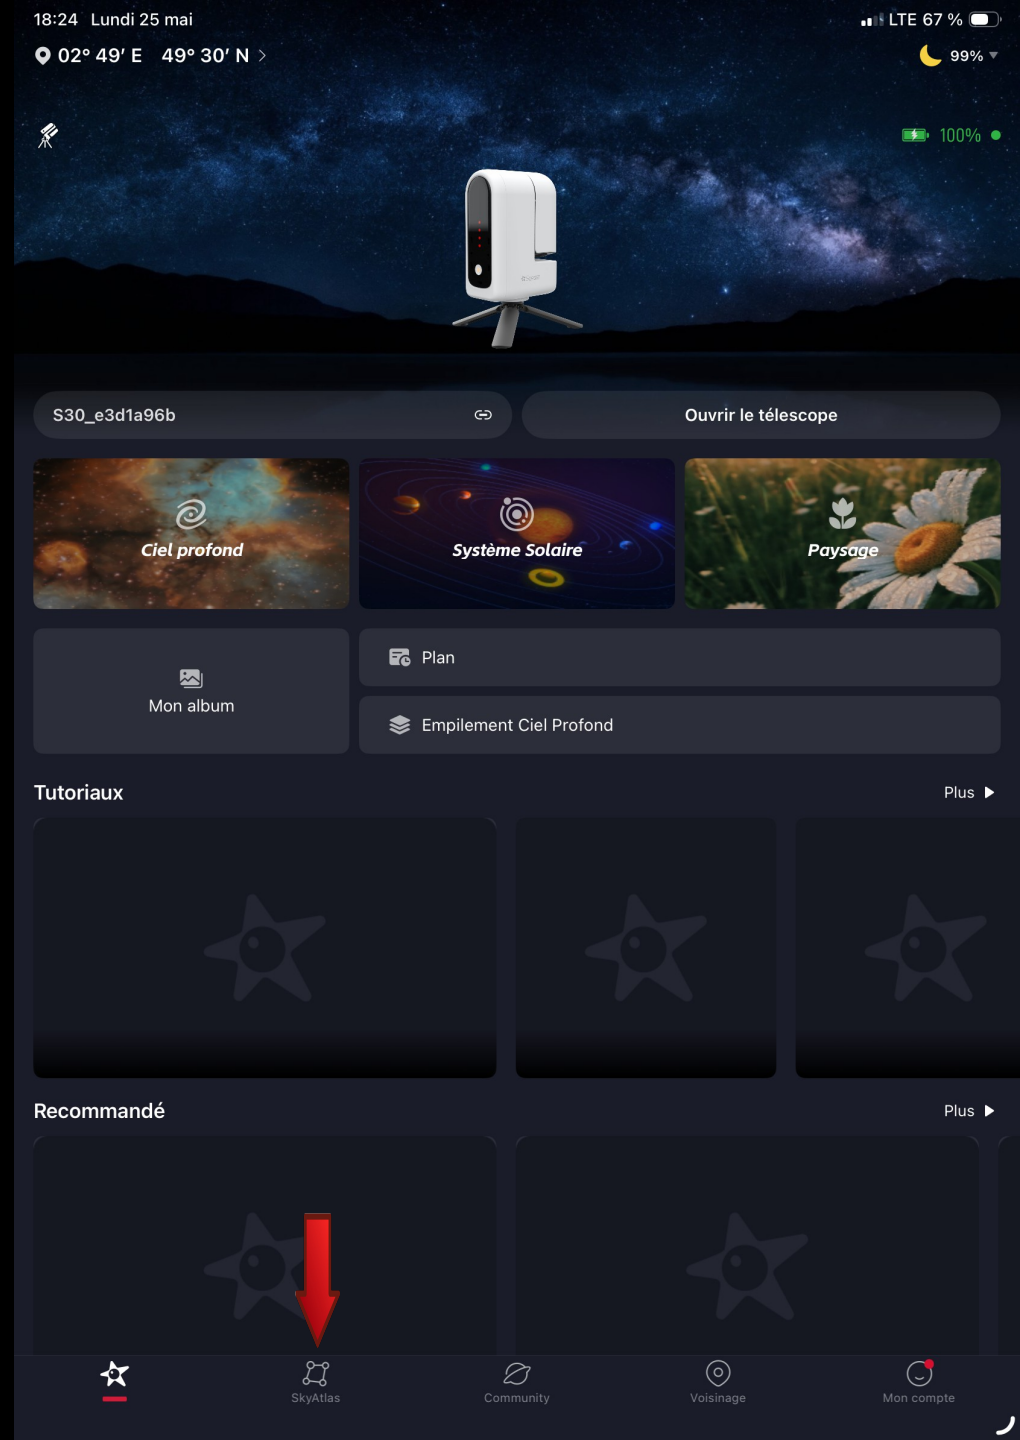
18:24 Lundi 25 mai

LTE 67 %

02° 49′ E 49° 30′ N

99%

100%

S30_e3d1a96b

Ouvrir le télescope

Ciel profond

Système Solaire

Paysage

Mon album

Plan

Empilement Ciel Profond

Tutoriaux

Plus

Recommandé

Plus

SkyAtlas

Community

Voisinage

Mon compte